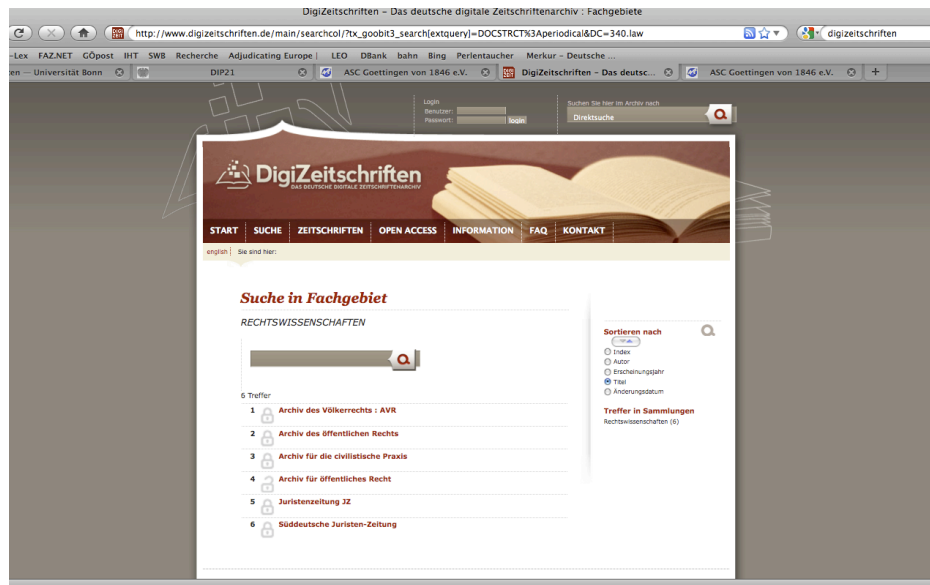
DigiZeitschriften – Das deutsche digitale Zeitschriftenarchiv : Fachgebiete

http://www.digizeitschriften.de/main/searchcol/?tx_goobit3_search[extquery]=DOCSTRCT%3Aperiodical&DC=340.law

digizeitschriften

-Lex FAZ.NET GÖpost IHT SWB Recherche Adjudicating Europe | LEO DBank bahn Bing Perlentaucher Merkur – Deutsche ...

en — Universität Bonn | DIP21 | ASC Goettingen von 1846 e.V. | DigiZeitschriften – Das deutsc... | ASC Goettingen von 1846 e.V. | +

Login
Benutzer:
Passwort:
login

Suchen Sie hier im Archiv nach
Direktsuche

DigiZeitschriften
DAS DEUTSCHE DIGITALE ZEITSCHRIFTENARCHIV

START SUCHE ZEITSCHRIFTEN OPEN ACCESS INFORMATION FAQ KONTAKT

english | Sie sind hier:

Suche in Fachgebiet

RECHTSWISSENSCHAFTEN

6 Treffer

1 Archiv des Völkerrechts : AVR
2 Archiv des öffentlichen Rechts
3 Archiv für die civilistische Praxis
4 Archiv für öffentliches Recht
5 Juristenzeitung JZ
6 Süddeutsche Juristen-Zeitung

Sortieren nach
Index
Autor
Erscheinungsjahr
Titel
Änderungsdatum

Treffer in Sammlungen
Rechtswissenschaften (6)